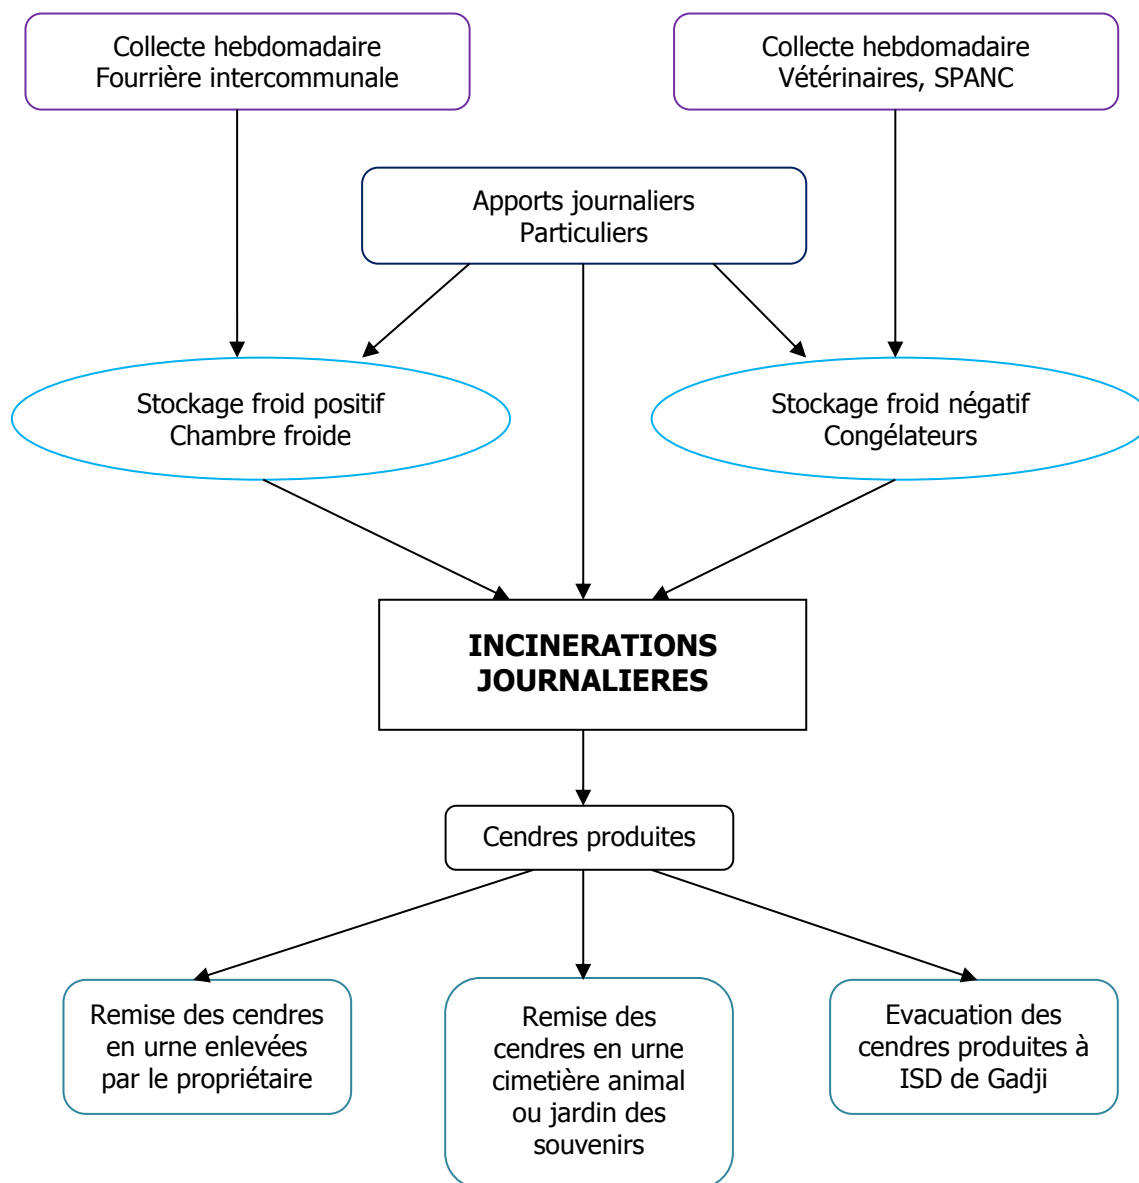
Collecte hebdomadaire
Fourrière intercommunale

Collecte hebdomadaire
Vétérinaires, SPANC

Apports journaliers
Particuliers

Stockage froid positif
Chambre froide

Stockage froid négatif
Congélateurs

INCINERATIONS JOURNALIERES

Cendres produites

Remise des cendres en urne enlevées par le propriétaire

Remise des cendres en urne cimetière animal ou jardin des souvenirs

Evacuation des cendres produites à ISD de Gadji